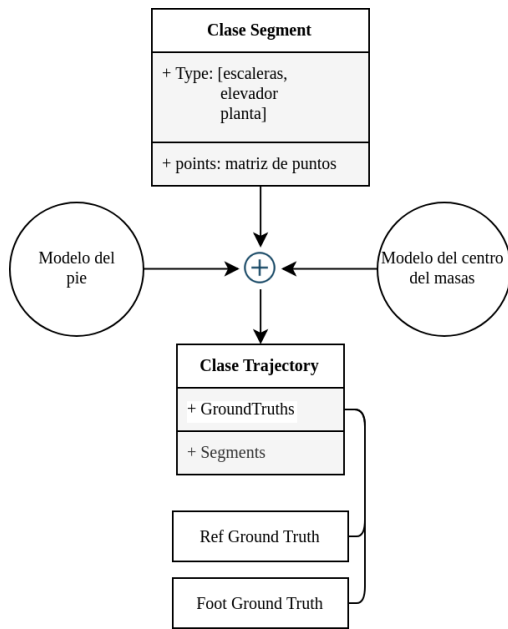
Clase Segment

+ Type: [escaleras, elevador planta]

+ points: matriz de puntos

Modelo del pie

$\oplus$

Modelo del centro del masas

Clase Trajectory

+ GroundTruths

+ Segments

Ref Ground Truth

Foot Ground Truth